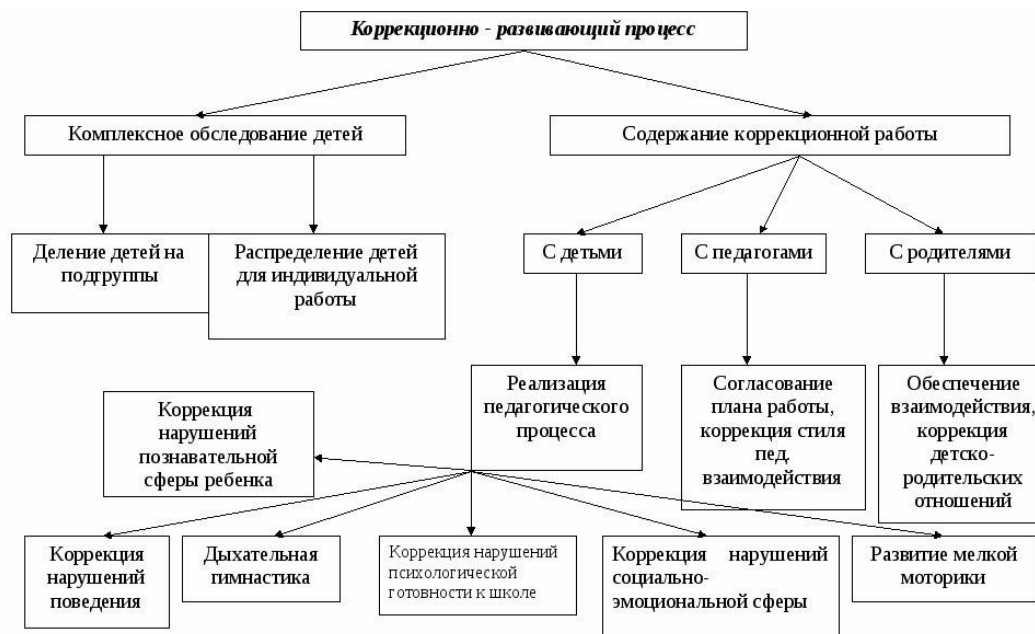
Коррекционно - развивающий процесс

Комплексное обследование детей

Содержание коррекционной работы

Деление детей на подгруппы

Распределение детей для индивидуальной работы

С детьми

С педагогами

С родителями

Реализация педагогического процесса

Согласование плана работы, коррекция стиля пед. взаимодействия

Обеспечение взаимодействия, коррекция детско-родительских отношений

Коррекция нарушений познавательной сферы ребенка

Коррекция нарушений поведения

Дыхательная гимнастика

Коррекция нарушений психологической готовности к школе

Коррекция нарушений социально-эмоциональной сферы

Развитие мелкой моторики